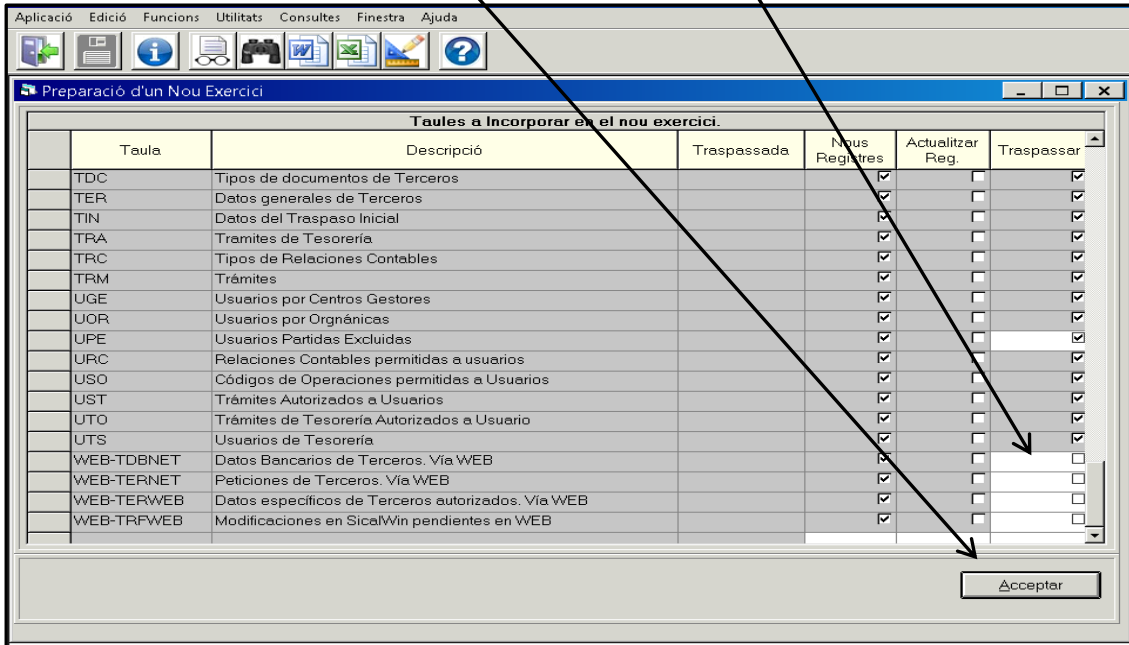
Aplicació Edició Funcions Utilitats Consultes Finestra Ajuda

Preparació d'un Nou Exercici

Taules a Incorporar en el nou exercici.

| Taula | Descripció | Traspassada | Nous Registres | Actualitzar Reg. | Traspassar |
|---|---|---|---|---|---|
| TDC | Tipos de documentos de Terceros | | ☑ | ☐ | ☑ |
| TER | Datos generales de Terceros | | ☑ | ☐ | ☑ |
| TIN | Datos del Traspaso Inicial | | ☑ | ☐ | ☑ |
| TRA | Tramites de Tesorería | | ☑ | ☐ | ☑ |
| TRC | Tipos de Relaciones Contables | | ☑ | ☐ | ☑ |
| TRM | Trámites | | ☑ | ☐ | ☑ |
| UGE | Usuarios por Centros Gestores | | ☑ | ☐ | ☑ |
| UOR | Usuarios por Orgnánicas | | ☑ | ☐ | ☑ |
| UPE | Usuarios Partidas Excluidas | | ☑ | ☐ | ☑ |
| URC | Relaciones Contables permitidas a usuarios | | ☑ | ☐ | ☑ |
| USO | Códigos de Operaciones permitidas a Usuarios | | ☑ | ☐ | ☑ |
| UST | Trámites Autorizados a Usuarios | | ☑ | ☐ | ☑ |
| UTO | Trámites de Tesorería Autorizados a Usuario | | ☑ | ☐ | ☑ |
| UTS | Usuarios de Tesorería | | ☑ | ☐ | ☑ |
| WEB-TDBNET | Datos Bancarios de Terceros. Vía WEB | | ☑ | ☐ | ☐ |
| WEB-TERNET | Peticiones de Terceros. Vía WEB | | ☑ | ☐ | ☐ |
| WEB-TERWEB | Datos específicos de Terceros autorizados. Vía WEB | | ☑ | ☐ | ☐ |
| WEB-TRFWEB | Modificaciones en SicalWin pendientes en WEB | | ☑ | ☐ | ☐ |

Acceptar